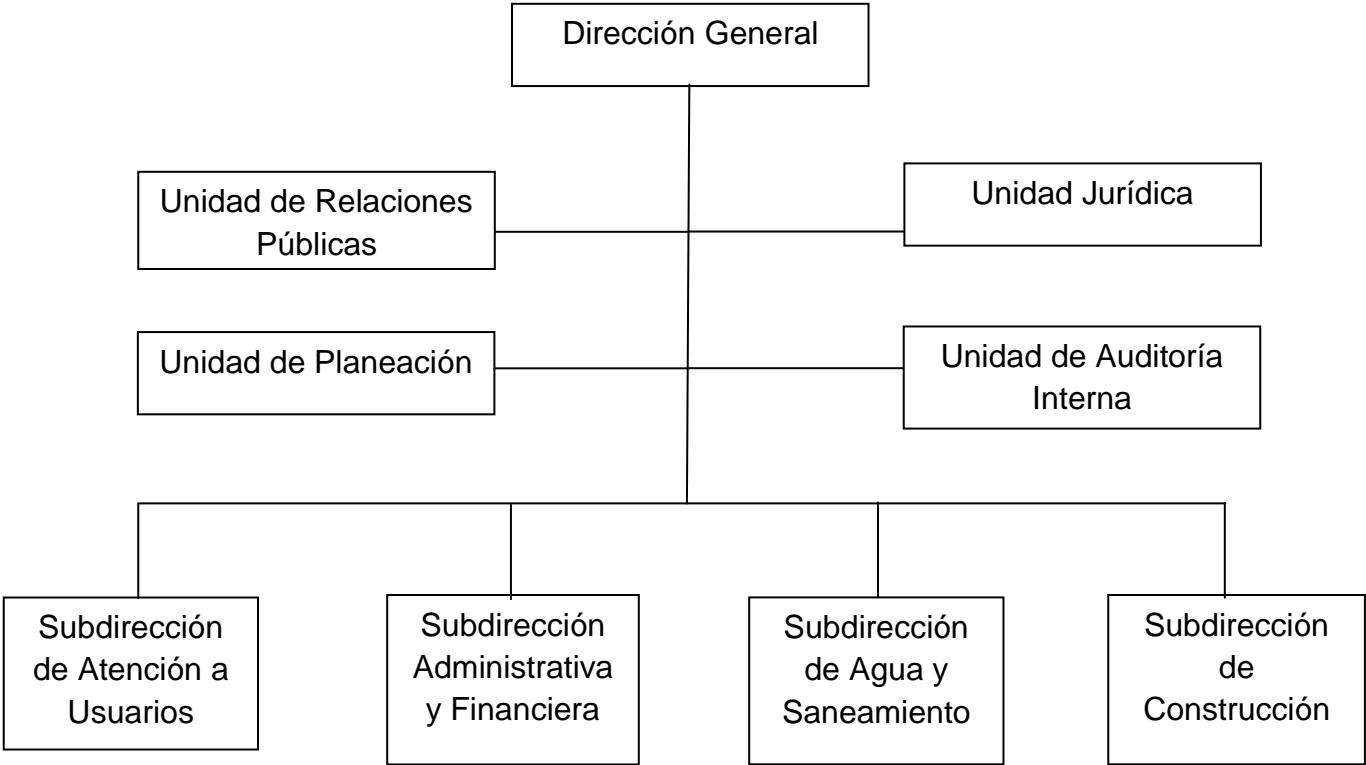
Dirección General

Unidad de Relaciones Públicas

Unidad Jurídica

Unidad de Planeación

Unidad de Auditoría Interna

Subdirección de Atención a Usuarios

Subdirección Administrativa y Financiera

Subdirección de Agua y Saneamiento

Subdirección de Construcción